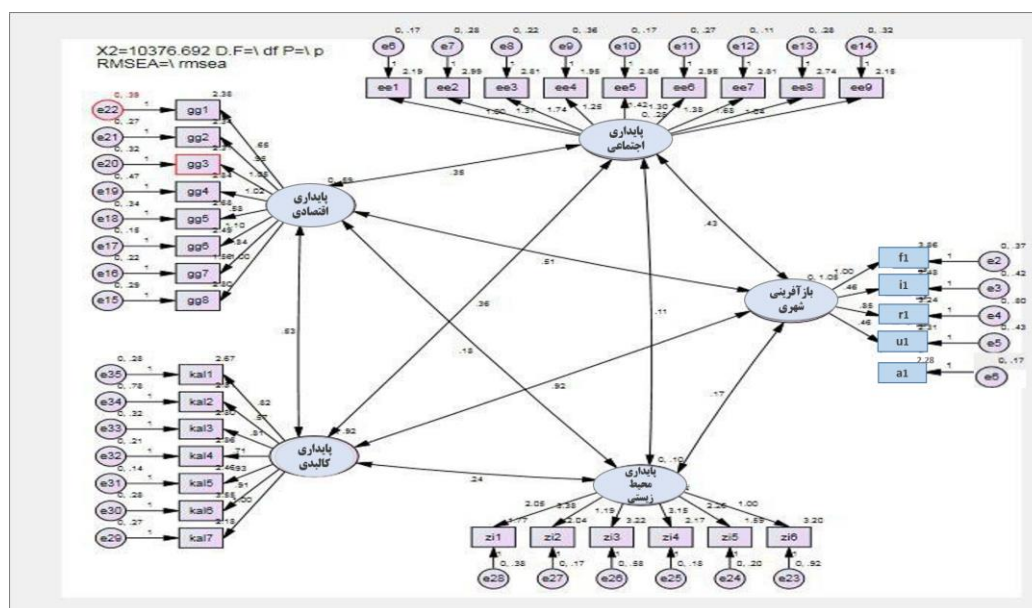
X2=10376.692 D.F=\ df P=\ p
RMSEA=\ rmsea

0, .17 e6 2.19 ee1
0, .28 e7 2.99 ee2
0, .22 e8 2.81 ee3
0, .36 e9 1.95 ee4
0, .17 e10 2.86 ee5
0, .27 e11 2.95 ee6
0, .11 e12 2.81 ee7
0, .28 e13 2.74 ee8
0, .32 e14 2.15 ee9

1.60 1.31 1.74 1.25 1.42 1.30 1.38 .65 1.24
0, .25
پایداری
اجتماعی

0, .39 e22 gg1 2.38
0, .27 e21 gg2
0, .32 e20 gg3
0, .47 e19 gg4 2.54
0, .34 e18 gg5 2.68
0, .15 e17 gg6 2.45
0, .22 e16 gg7 1.56
0, .29 e15 gg8 2.80

.66 .96 1.33 1.02 .58 1.10 .84 1.00
0, .55
پایداری
اقتصادی

.38 .43 .51 .36 .11 .18 .63 .92 .17 .24

f1 3.86 0, .37 e2
i1 3.48 0, .42 e3
r1 3.24 0, .80 e4
u1 3.31 0, .43 e5
a1 2.28 0, .17 e6
1.00 .46 .85 .46
0, 1.08
بازآفرینی
شهری

0, .28 e35 kal1 2.67
0, .78 e34 kal2
0, .32 e33 kal3 2.90
0, .21 e32 kal4 2.86
0, .14 e31 kal5 2.46
0, .28 e30 kal6 3.55
0, .27 e29 kal7 2.18
.82 .87 .81 .71 .93 .91 1.00
0, .92
پایداری
کالبدی

0, .10
پایداری
محیط
زیستی
2.08 3.38 1.19 3.22 3.15 2.26 1.00
1.77 2.04 2.17 1.59 3.20
zi1 zi2 zi3 zi4 zi5 zi6
0, .38 e28
0, .17 e27
0, .58 e26
0, .18 e25
0, .20 e24
0, .92 e23